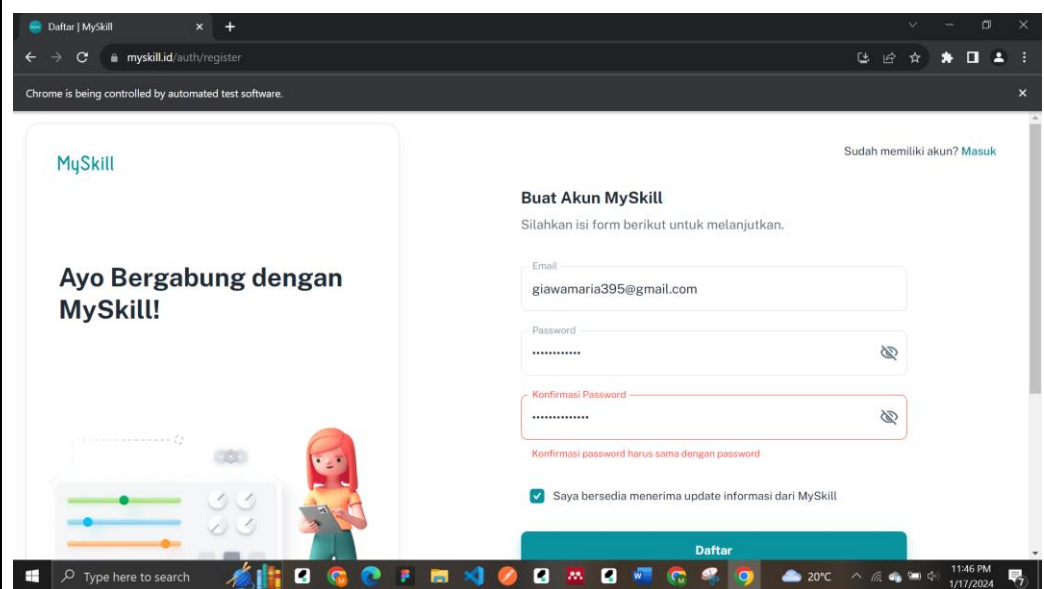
Daftar | MySkill

myskill.id/auth/register

Chrome is being controlled by automated test software.

MySkill

Sudah memiliki akun? Masuk

Buat Akun MySkill

Silahkan isi form berikut untuk melanjutkan.

Ayo Bergabung dengan MySkill!

Email

giawamaria395@gmail.com

Password

••••••••••••

Konfirmasi Password

••••••••••••••

Konfirmasi password harus sama dengan password

Saya bersedia menerima update informasi dari MySkill

Daftar

Type here to search

20°C

11:46 PM
1/17/2024